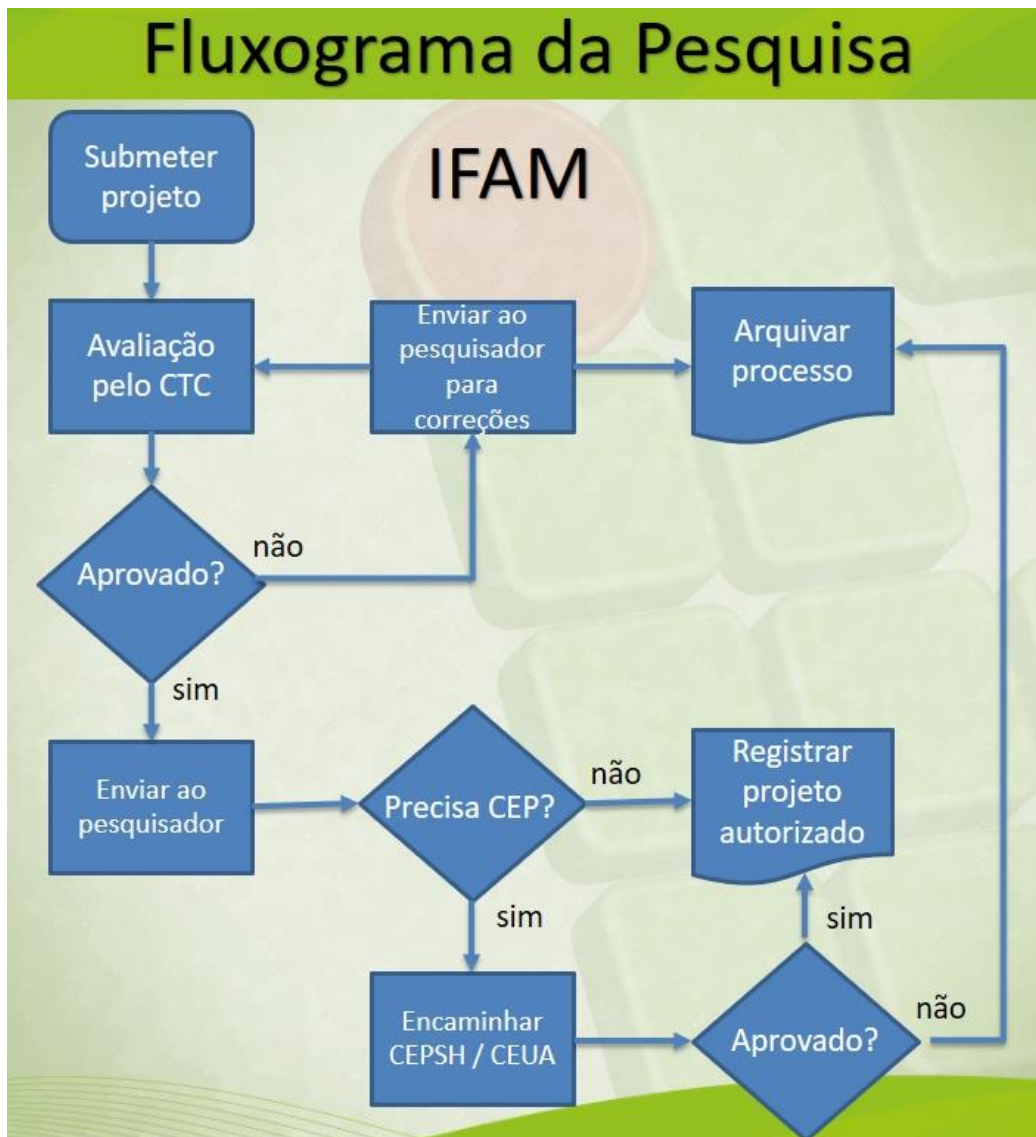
Fluxograma da Pesquisa

IFAM

Submeter projeto

Avaliação pelo CTC

Enviar ao pesquisador para correções

Arquivar processo

não

Aprovado?

sim

Enviar ao pesquisador

Precisa CEP?

não

Registrar projeto autorizado

sim

sim

Encaminhar CEPSH / CEUA

Aprovado?

não